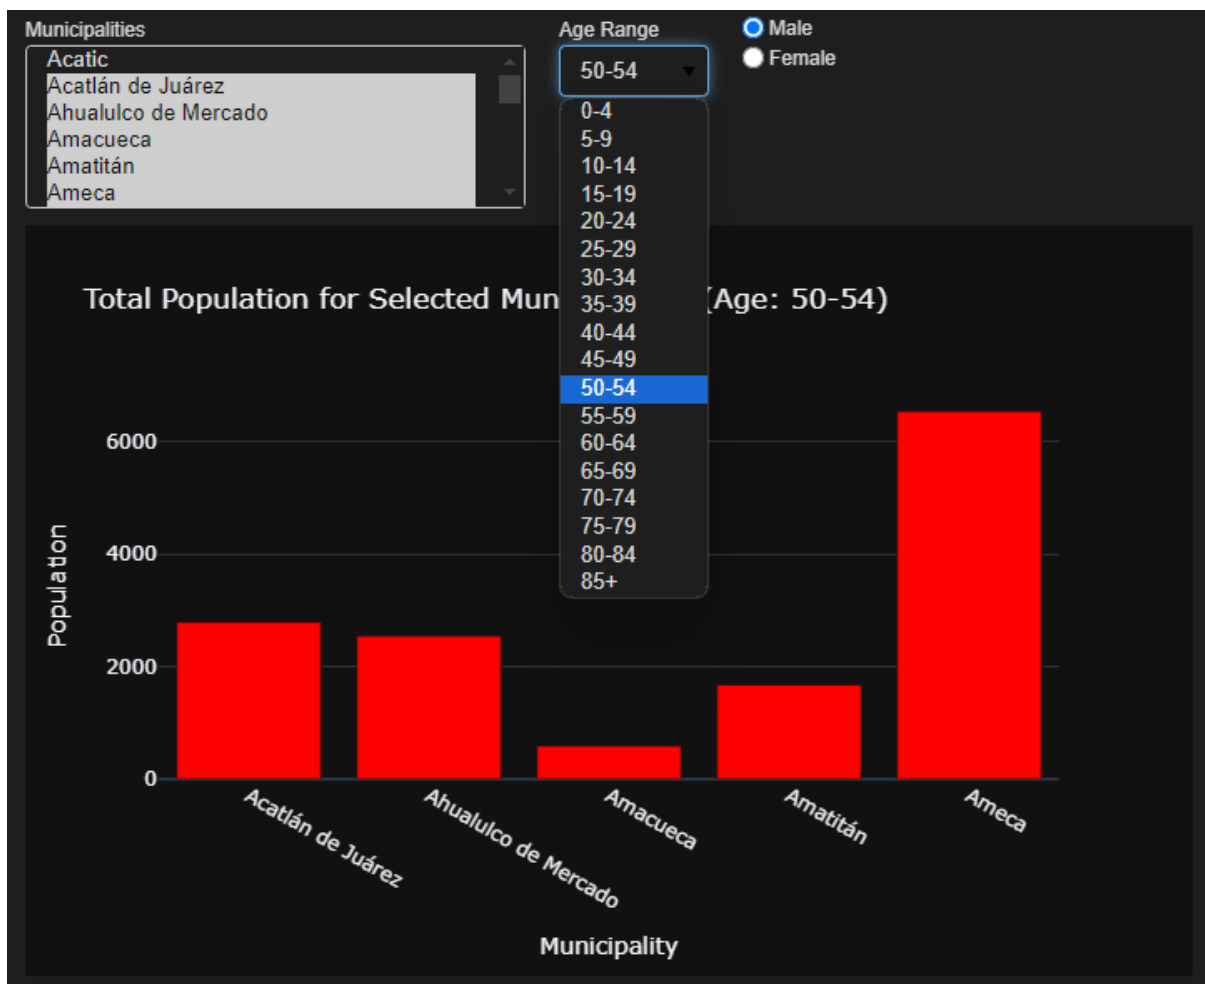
Municipalities

Acatic
Acatlán de Juárez
Ahualulco de Mercado
Amacueca
Amatitán
Ameca

Age Range

50-54

Male
Female

0-4
5-9
10-14
15-19
20-24
25-29
30-34
35-39
40-44
45-49
50-54
55-59
60-64
65-69
70-74
75-79
80-84
85+

Total Population for Selected Mun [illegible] (Age: 50-54)

Population

6000
4000
2000
0

Acatlán de Juárez
Ahualulco de Mercado
Amacueca
Amatitán
Ameca

Municipality